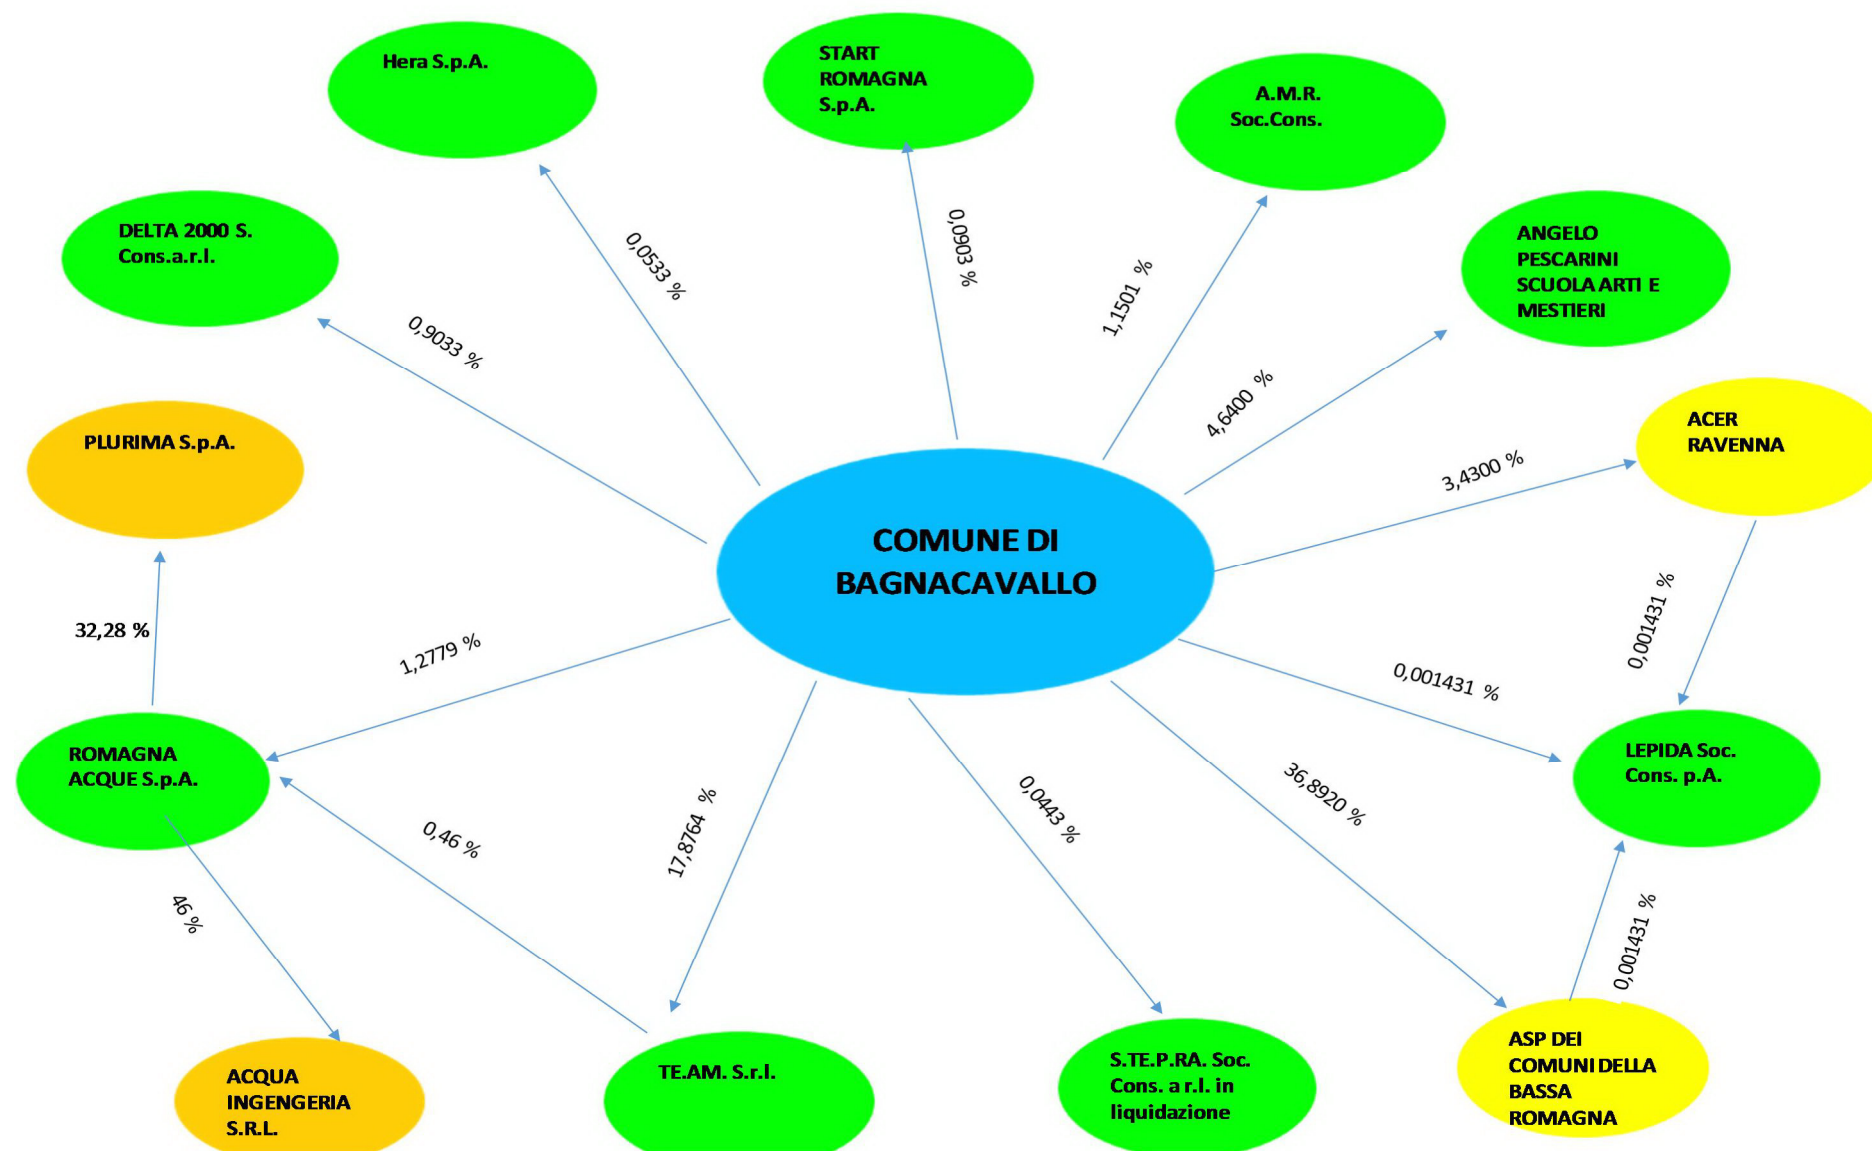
Hera S.p.A.

START ROMAGNA S.p.A.

A.M.R. Soc.Cons.

DELTA 2000 S. Cons.a.r.l.

ANGELO PESCARINI SCUOLA ARTI E MESTIERI

PLURIMA S.p.A.

ACER RAVENNA

COMUNE DI BAGNACAVALLO

0,0533 %

0,0903 %

1,1501 %

0,9033 %

4,6400 %

3,4300 %

32,28 %

1,2779 %

0,001431 %

0,001431 %

ROMAGNA ACQUE S.p.A.

LEPIDA Soc. Cons. p.A.

0,46 %

17,8764 %

0,0443 %

36,8920 %

46 %

0,001431 %

ACQUA INGENGERIA S.R.L.

TE.AM. S.r.l.

S.TE.P.RA. Soc. Cons. a r.l. in liquidazione

ASP DEI COMUNI DELLA BASSA ROMAGNA